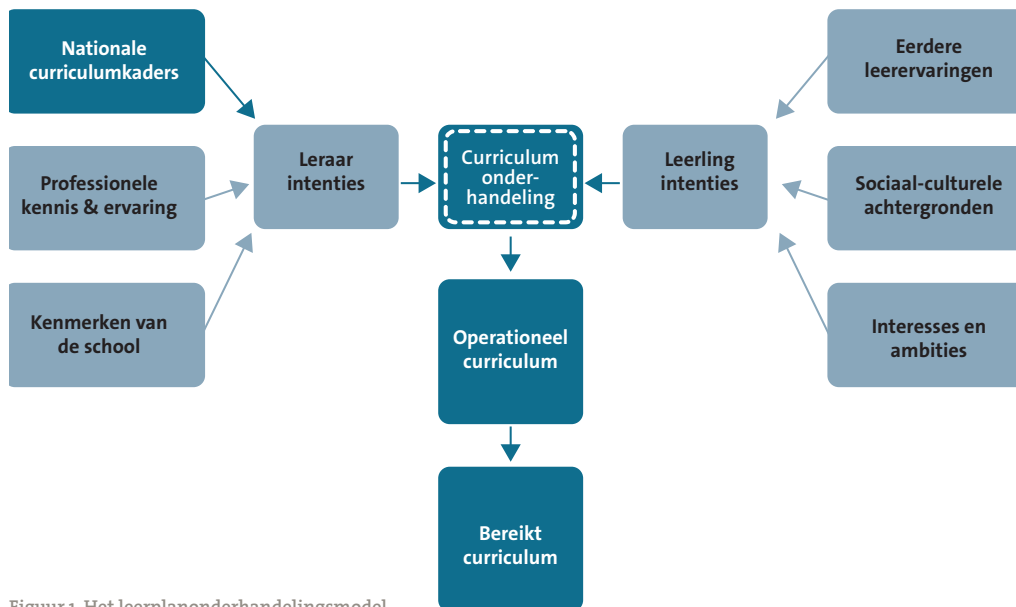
Nationale curriculumkaders

Professionele kennis & ervaring

Kenmerken van de school

Leraar intenties

Curriculum onderhandeling

Leerling intenties

Eerdere leerervaringen

Sociaal-culturele achtergronden

Interesses en ambities

Operationeel curriculum

Bereikt curriculum

Figuur 1. Het leerplanonderhandelingsmodel